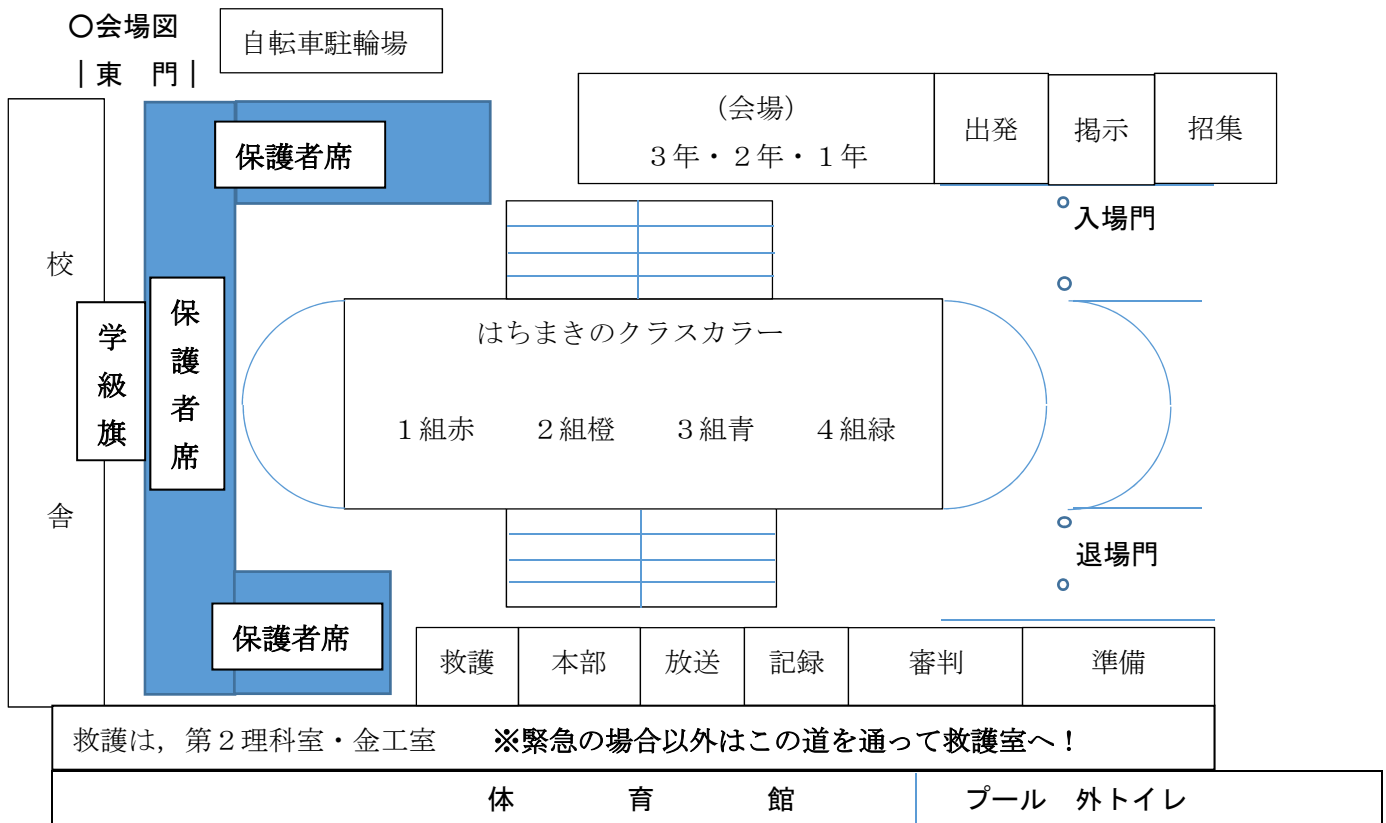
○会場図

|東　門|

自転車駐輪場

(会場)
3年・2年・1年

出発

掲示

招集

保護者席

入場門

校

舎

学級旗

保護者席

はちまきのクラスカラー

1組赤　2組橙　3組青　4組緑

退場門

保護者席

| 救護 | 本部 | 放送 | 記録 | 審判 | 準備 |
|---|---|---|---|---|---|

救護は，第2理科室・金工室　※緊急の場合以外はこの道を通って救護室へ！

体　育　館

プール　外トイレ